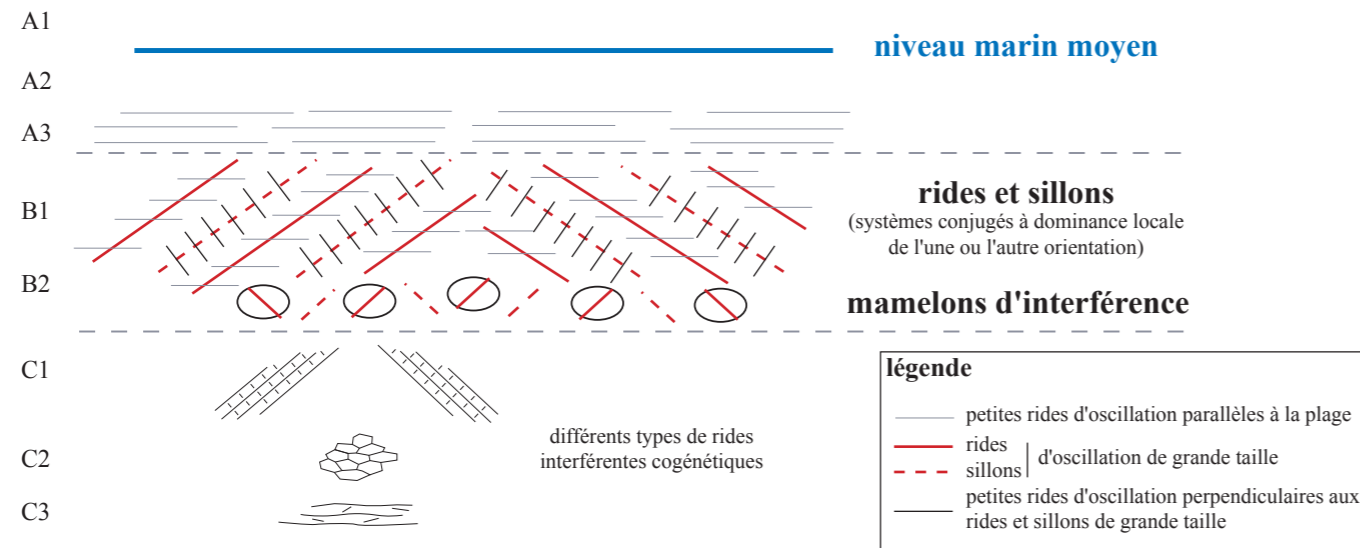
A1

niveau marin moyen

A2

A3

B1

rides et sillons
(systèmes conjugés à dominance locale de l'une ou l'autre orientation)

B2

mamelons d'interférence

C1

C2

différents types de rides interférentes cogénétiques

C3

légende

petites rides d'oscillation parallèles à la plage

rides
sillons
d'oscillation de grande taille

petites rides d'oscillation perpendiculaires aux rides et sillons de grande taille